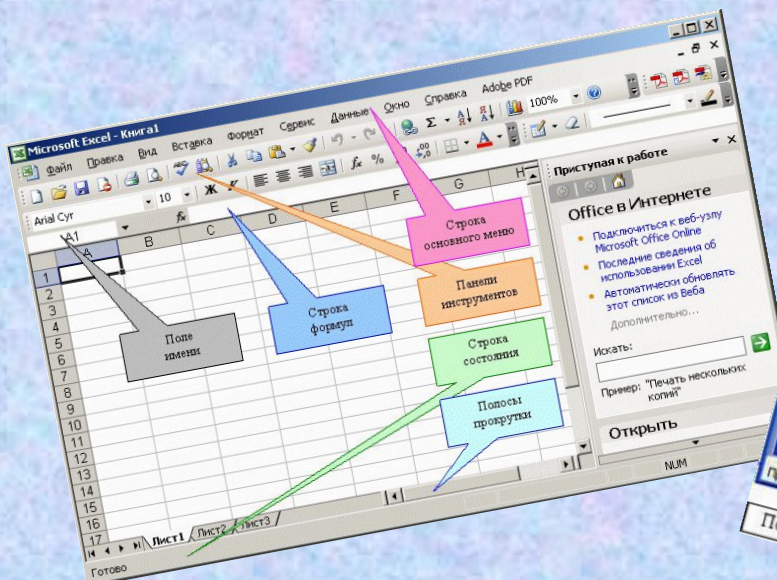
Microsoft Excel - Книга1

Файл Правка Вид Вставка Формат Сервис Данные Окно Справка Adobe PDF

100%

Arial Cyr 10 Ж К

A1 fx

A B C D E F G H

1 2 3 4 5 6 7 8 9 10 11 12 13 14 15 16 17

Лист1 Лист2 Лист3

Готово

NUM

Приступая к работе

Office в Интернете

Подключиться к веб-узлу Microsoft Office Online

Последние сведения об использовании Excel

Автоматически обновлять этот список из Веба

Дополнительно...

Искать:

Пример: "Печать нескольких копий"

Открыть

Строка основного меню

Панели инструментов

Строка формул

Поле имени

Строка состояния

Полосы прокрутки

Пе